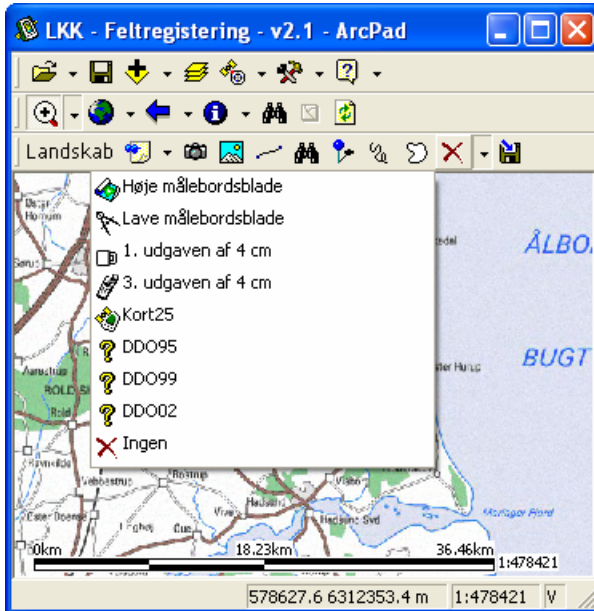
LKK - Feltregistering - v2.1 - ArcPad

Landskab

Høje målebordsblade
Lave målebordsblade
1. udgaven af 4 cm
3. udgaven af 4 cm
Kort25
DDO95
DDO99
DDO02
Ingen

ÅLBO

BUGT

ROLD

Rold

Hadsund

Mariager Fjord

0km
18.23km
36.46km
1:478421

578627.6 6312353.4 m
1:478421
V